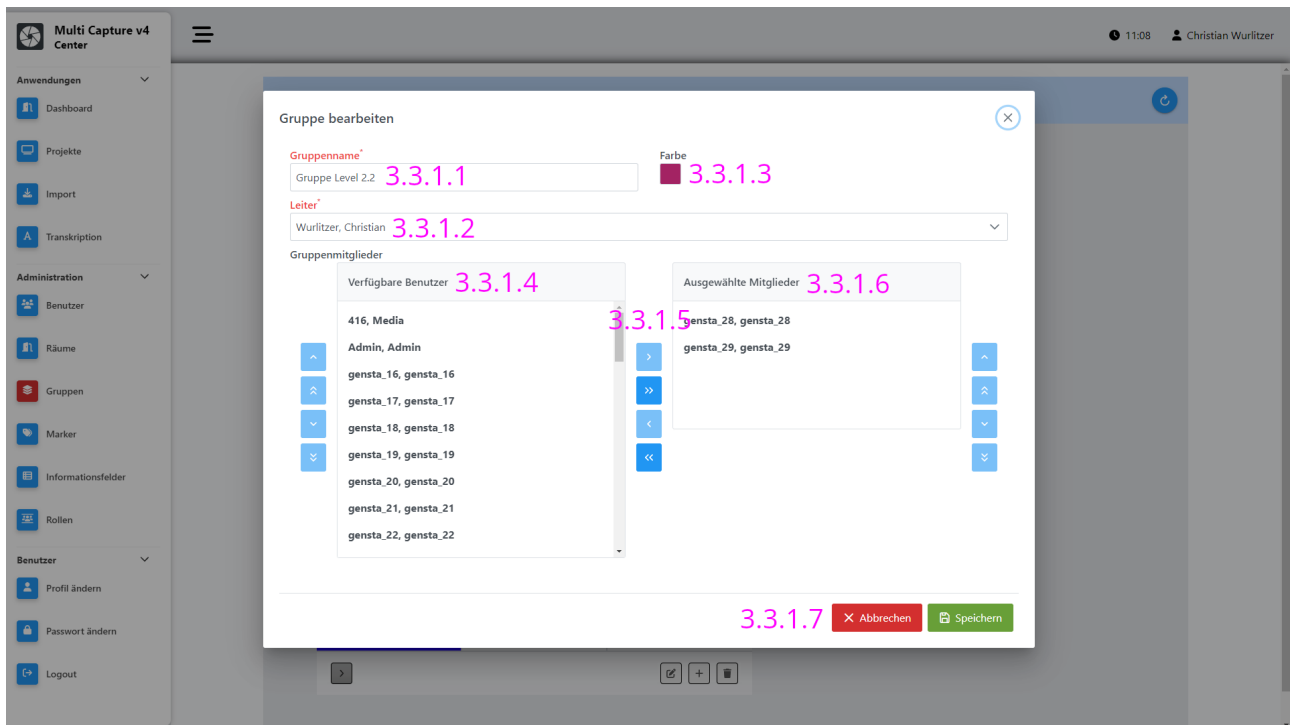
Multi Capture v4
Center

11:08 Christian Wurlitzer

Anwendungen
Dashboard
Projekte
Import
A Transkription

Administration
Benutzer
Räume
Gruppen
Marker
Informationsfelder
Rollen

Benutzer
Profil ändern
Passwort ändern
Logout

Gruppe bearbeiten

Gruppenname*
Gruppe Level 2.2 3.3.1.1

Farbe
3.3.1.3

Leiter*
Wurlitzer, Christian 3.3.1.2

Gruppenmitglieder

Verfügbare Benutzer 3.3.1.4
416, Media
Admin, Admin
gensta_16, gensta_16
gensta_17, gensta_17
gensta_18, gensta_18
gensta_19, gensta_19
gensta_20, gensta_20
gensta_21, gensta_21
gensta_22, gensta_22

3.3.1.5
›
»
‹
«

Ausgewählte Mitglieder 3.3.1.6
gensta_28, gensta_28
gensta_29, gensta_29

3.3.1.7 Abbrechen Speichern